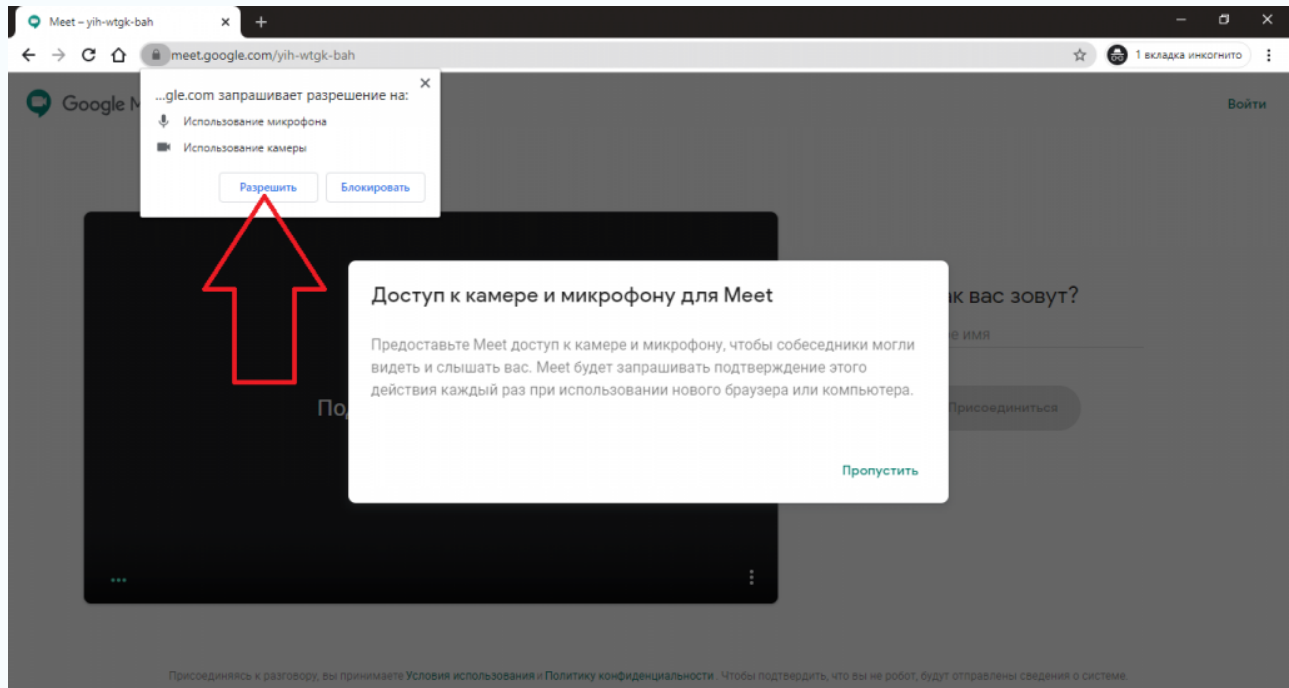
Meet – yih-wtgk-bah ×
+

meet.google.com/yih-wtgk-bah
1 вкладка инкогнито

Google M

...gle.com запрашивает разрешение на: ×
Использование микрофона
Использование камеры
Разрешить
Блокировать

Войти

Доступ к камере и микрофону для Meet

Предоставьте Meet доступ к камере и микрофону, чтобы собеседники могли видеть и слышать вас. Meet будет запрашивать подтверждение этого действия каждый раз при использовании нового браузера или компьютера.

Пропустить

ак вас зовут?
е имя
Присоединиться

По

Присоединяясь к разговору, вы принимаете Условия использования и Политику конфиденциальности . Чтобы подтвердить, что вы не робот, будут отправлены сведения о системе.